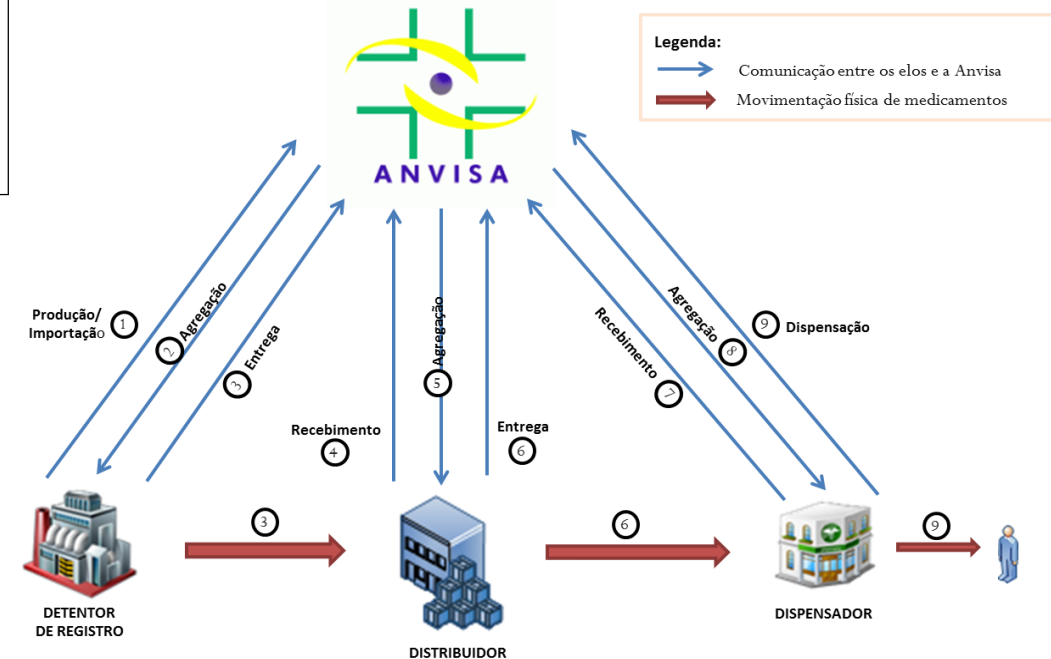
ANVISA

Legenda:
Comunicação entre os elos e a Anvisa
Movimentação física de medicamentos

Produção/ Importação 1
2 Agregação
3 Entrega
Recebimento 4
5 Agregação
Entrega 6
Recebimento 7
Agregação 8
9 Dispensação

3
6
9

DETENTOR DE REGISTRO
DISTRIBUIDOR
DISPENSADOR